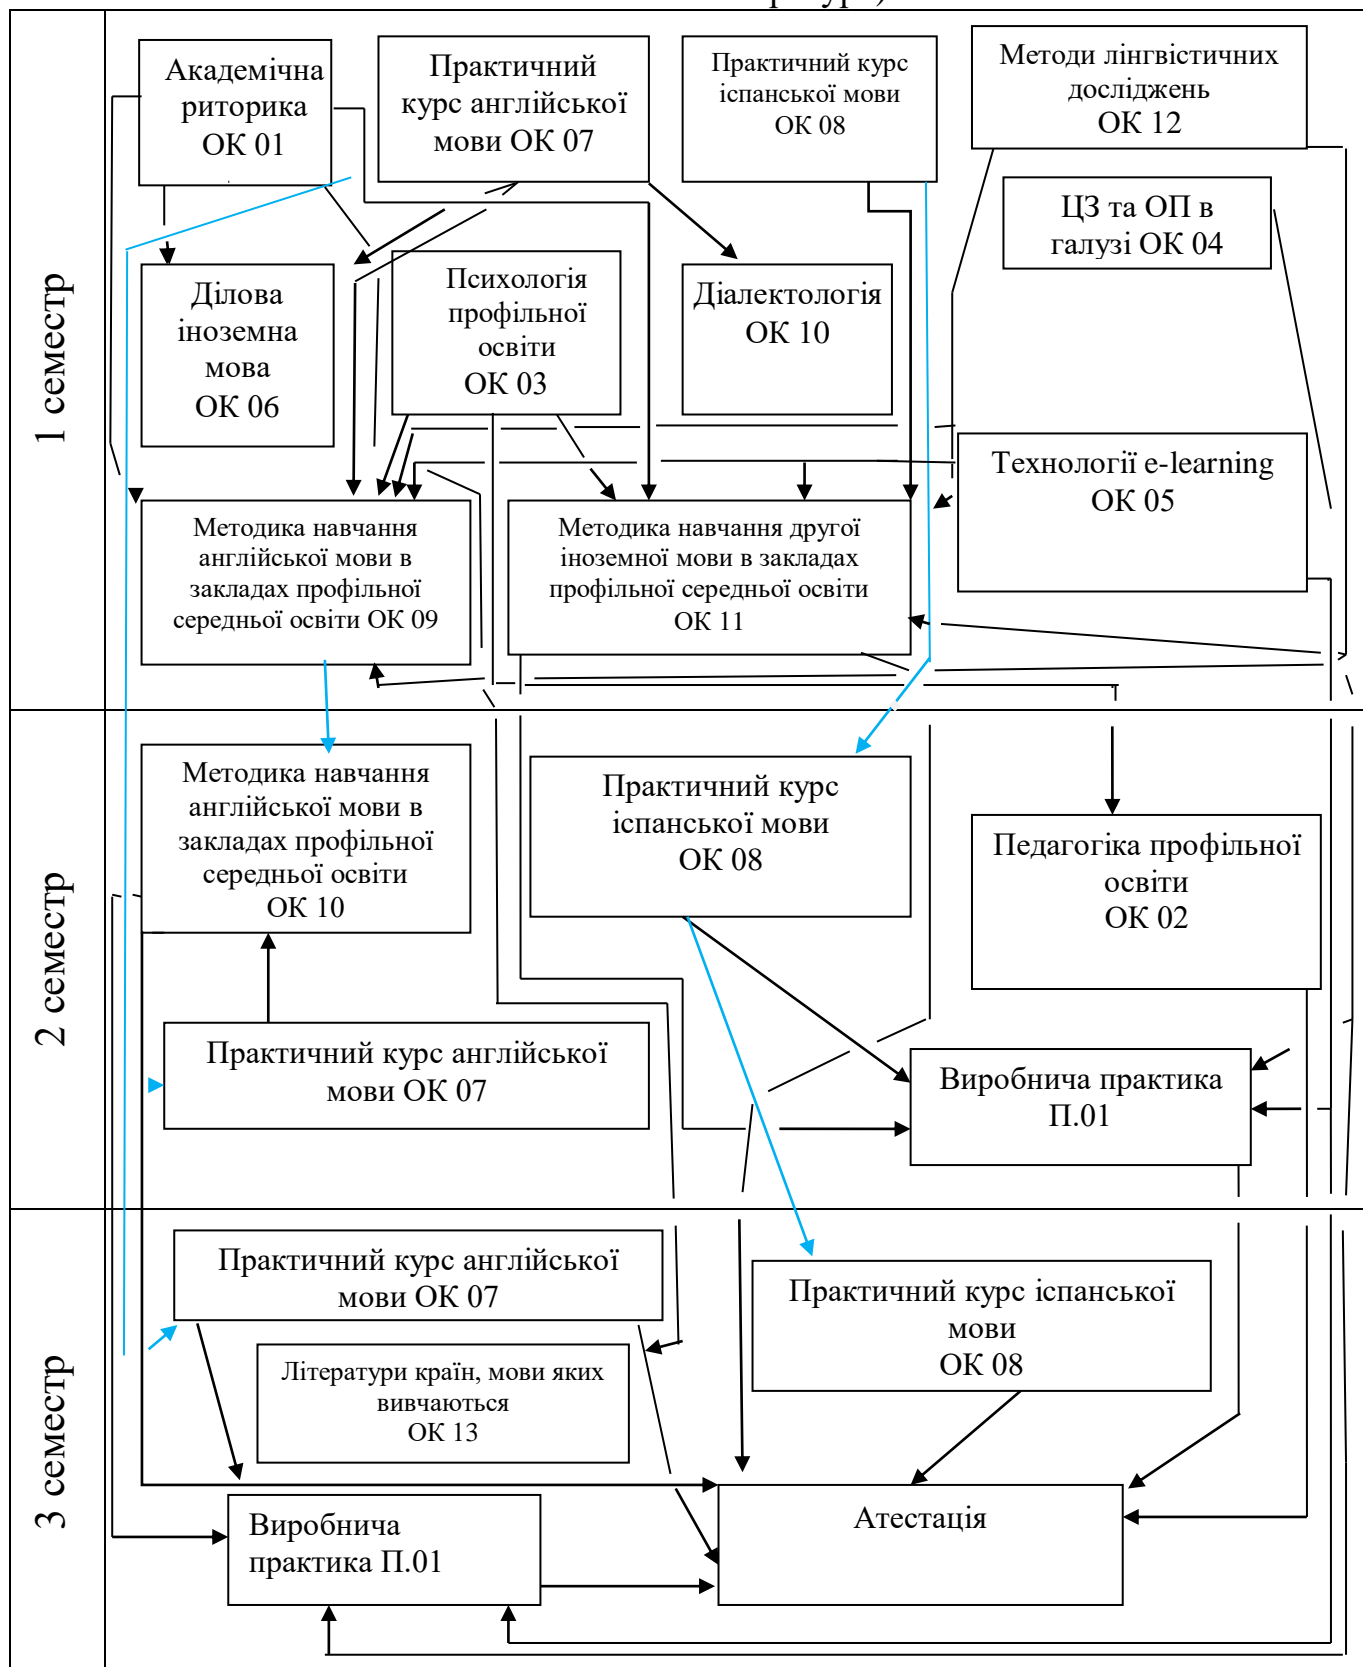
1 семестр

Академічна риторика ОК 01

Практичний курс англійської мови ОК 07

Практичний курс іспанської мови ОК 08

Методи лінгвістичних досліджень ОК 12

ЦЗ та ОП в галузі ОК 04

Ділова іноземна мова ОК 06

Психологія профільної освіти ОК 03

Діалектологія ОК 10

Технології e-learning ОК 05

Методика навчання англійської мови в закладах профільної середньої освіти ОК 09

Методика навчання другої іноземної мови в закладах профільної середньої освіти ОК 11

2 семестр

Методика навчання англійської мови в закладах профільної середньої освіти ОК 10

Практичний курс іспанської мови ОК 08

Педагогіка профільної освіти ОК 02

Практичний курс англійської мови ОК 07

Виробнича практика П.01

3 семестр

Практичний курс англійської мови ОК 07

Практичний курс іспанської мови ОК 08

Літератури країн, мови яких вивчаються ОК 13

Виробнича практика П.01

Атестація